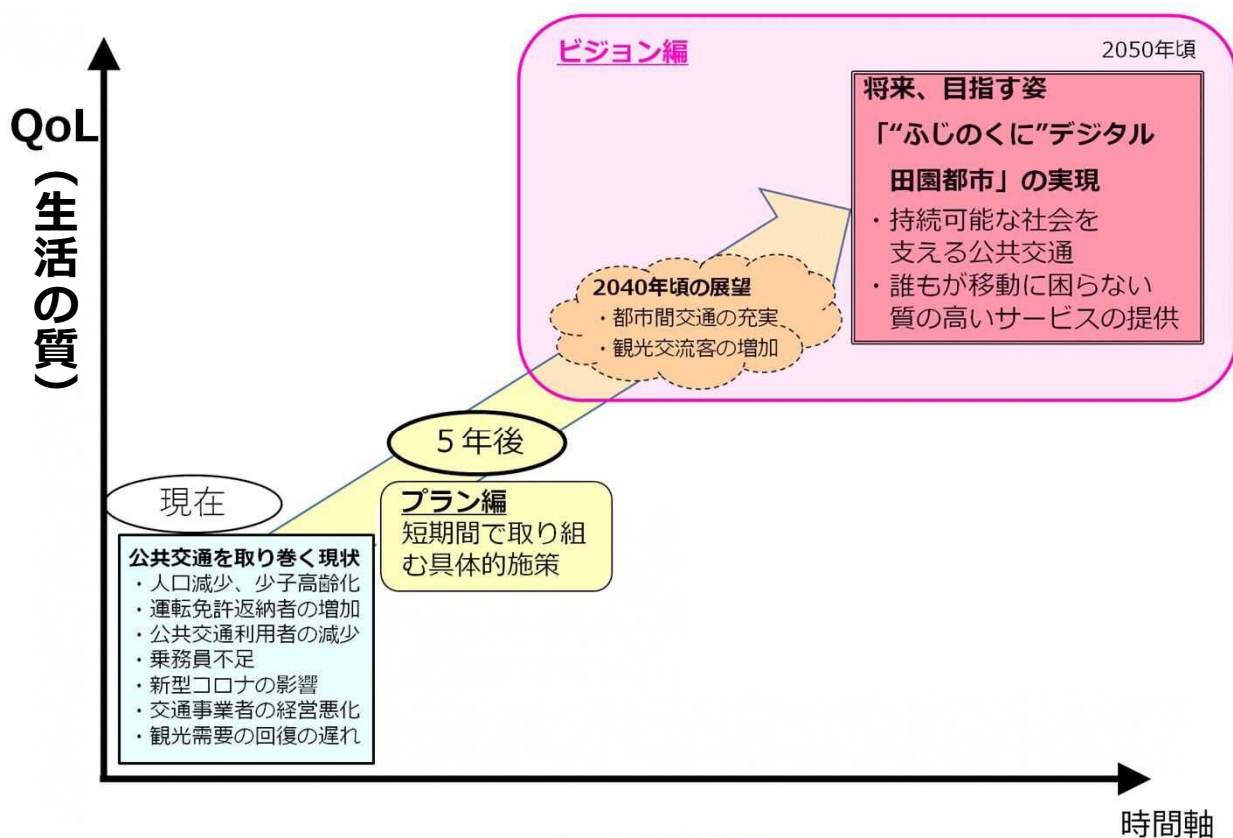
QoL
（生活の質）

ビジョン編
2050年頃

将来、目指す姿
「"ふじのくに"デジタル田園都市」の実現
・持続可能な社会を支える公共交通
・誰もが移動に困らない質の高いサービスの提供

2040年頃の展望
・都市間交通の充実
・観光交流客の増加

5年後

プラン編
短期間で取り組む具体的施策

現在

公共交通を取り巻く現状
・人口減少、少子高齢化
・運転免許返納者の増加
・公共交通利用者の減少
・乗務員不足
・新型コロナの影響
・交通事業者の経営悪化
・観光需要の回復の遅れ

時間軸